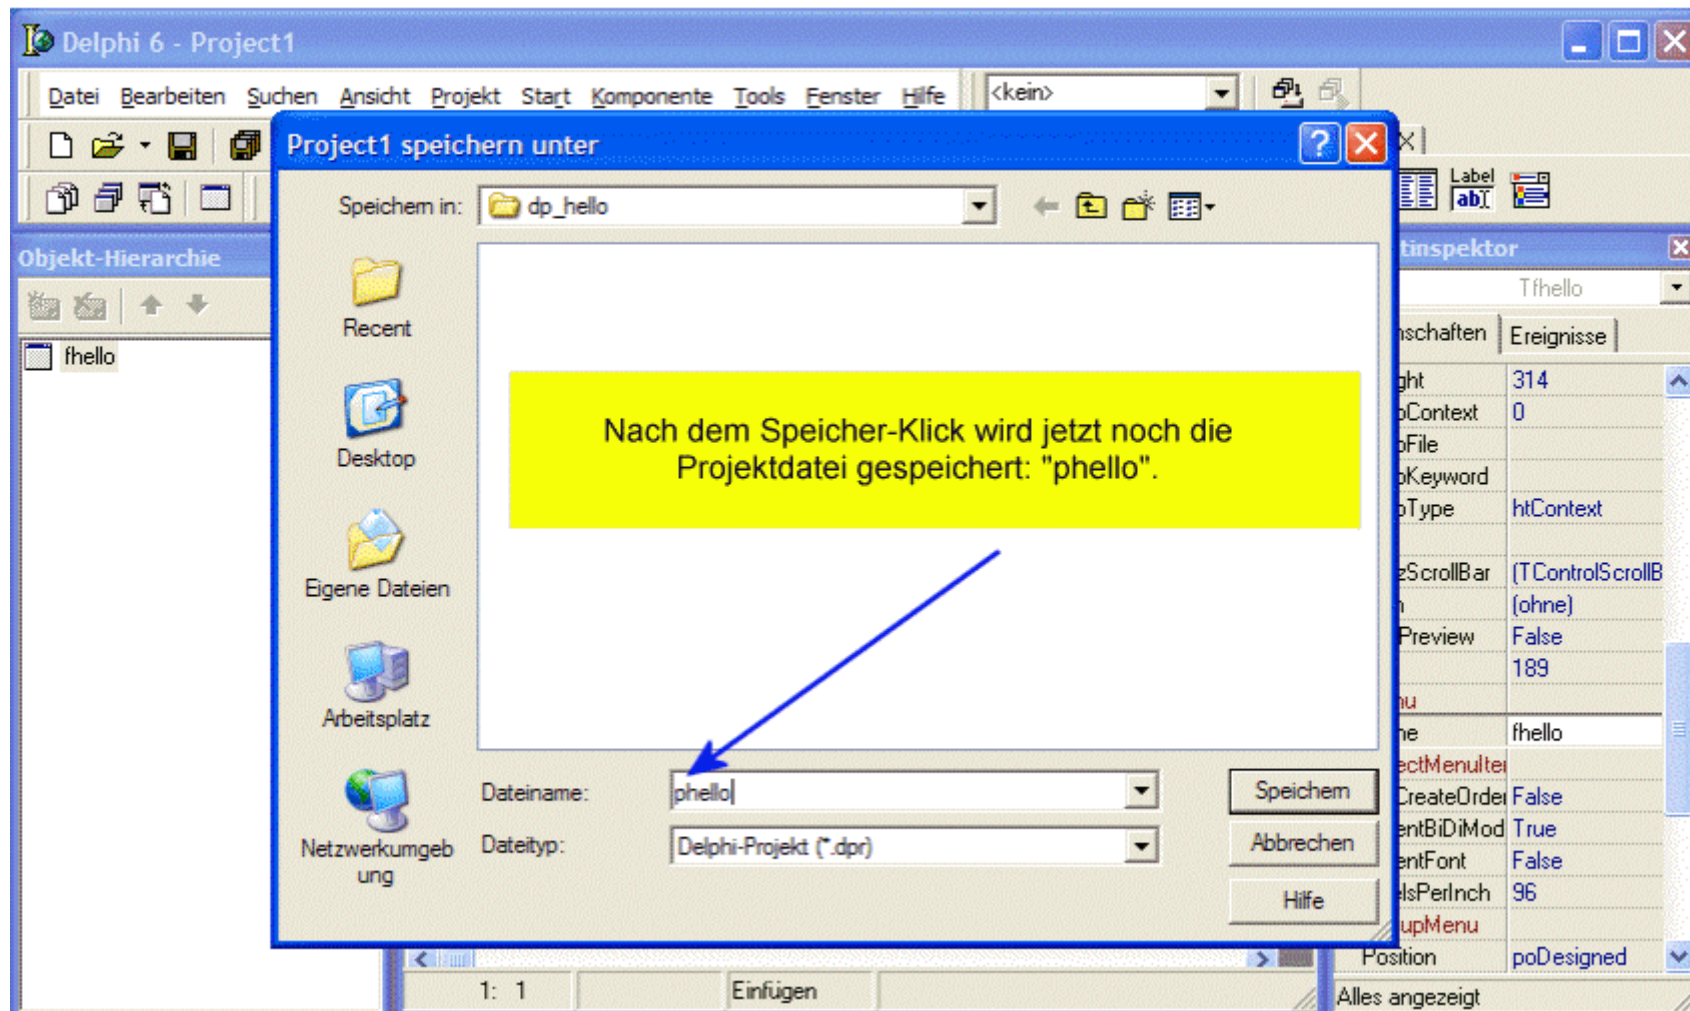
Delphi 6 - Project1

Datei Bearbeiten Suchen Ansicht Projekt Start Komponente Tools Fenster Hilfe

<kein>

Objekt-Hierarchie

fhello

Project1 speichern unter

Speichern in: dp_hello

Recent

Desktop

Eigene Dateien

Arbeitsplatz

Netzwerkumgebung

Nach dem Speicher-Klick wird jetzt noch die Projektdatei gespeichert: "phello".

Dateiname: phello

Dateityp: Delphi-Projekt (*.dpr)

Speichern

Abbrechen

Hilfe

tinspektor

Tfhello

nschaften Ereignisse

| ght | 314 |
|---|---|
| pContext | 0 |
| pFile | |
| pKeyword | |
| pType | htContext |
| zScrollBar | (TControlScrollB |
| n | (ohne) |
| Preview | False |
| | 189 |
| nu | |
| ne | fhello |
| ectMenuIte | |
| CreateOrde | False |
| entBiDiMod | True |
| entFont | False |
| elsPerInch | 96 |
| upMenu | |
| Position | poDesigned |

Label

Alles angezeigt

1: 1

Einfügen